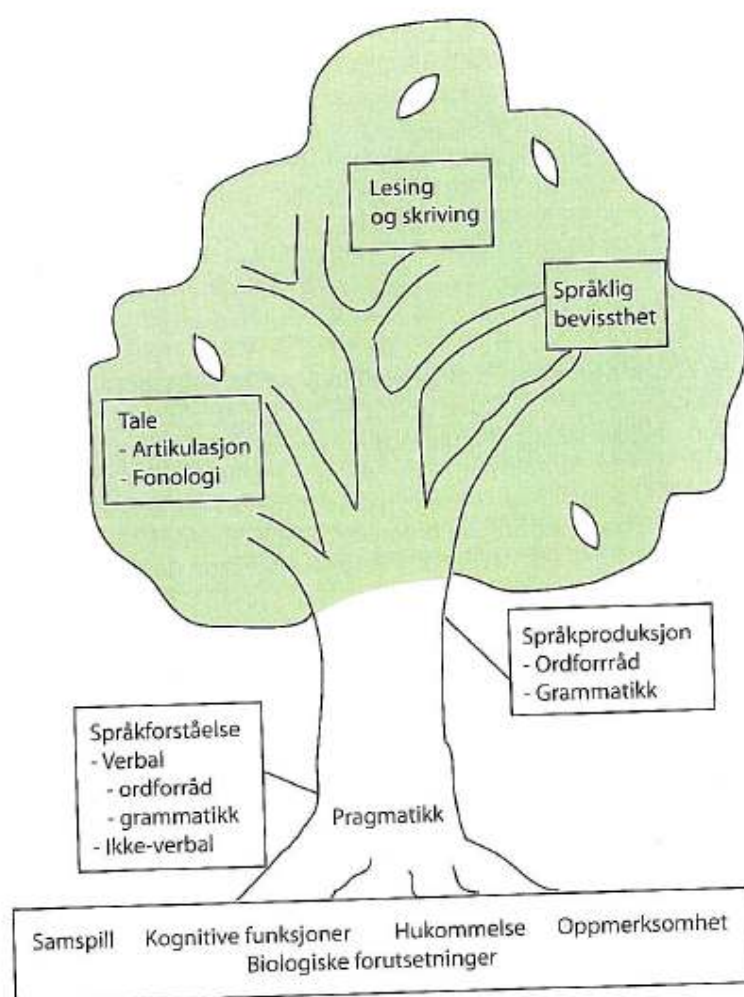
Lesing og skriving

Språklig bevissthet

Tale
- Artikulasjon
- Fonologi

Språkproduksjon
- Ordforråd
- Grammatikk

Språkforståelse
- Verbal
- ordforråd
- grammatikk
- Ikke-verbal

Pragmatikk

Samspill Kognitive funksjoner Hukommelse Oppmerksomhet
Biologiske forutsetninger